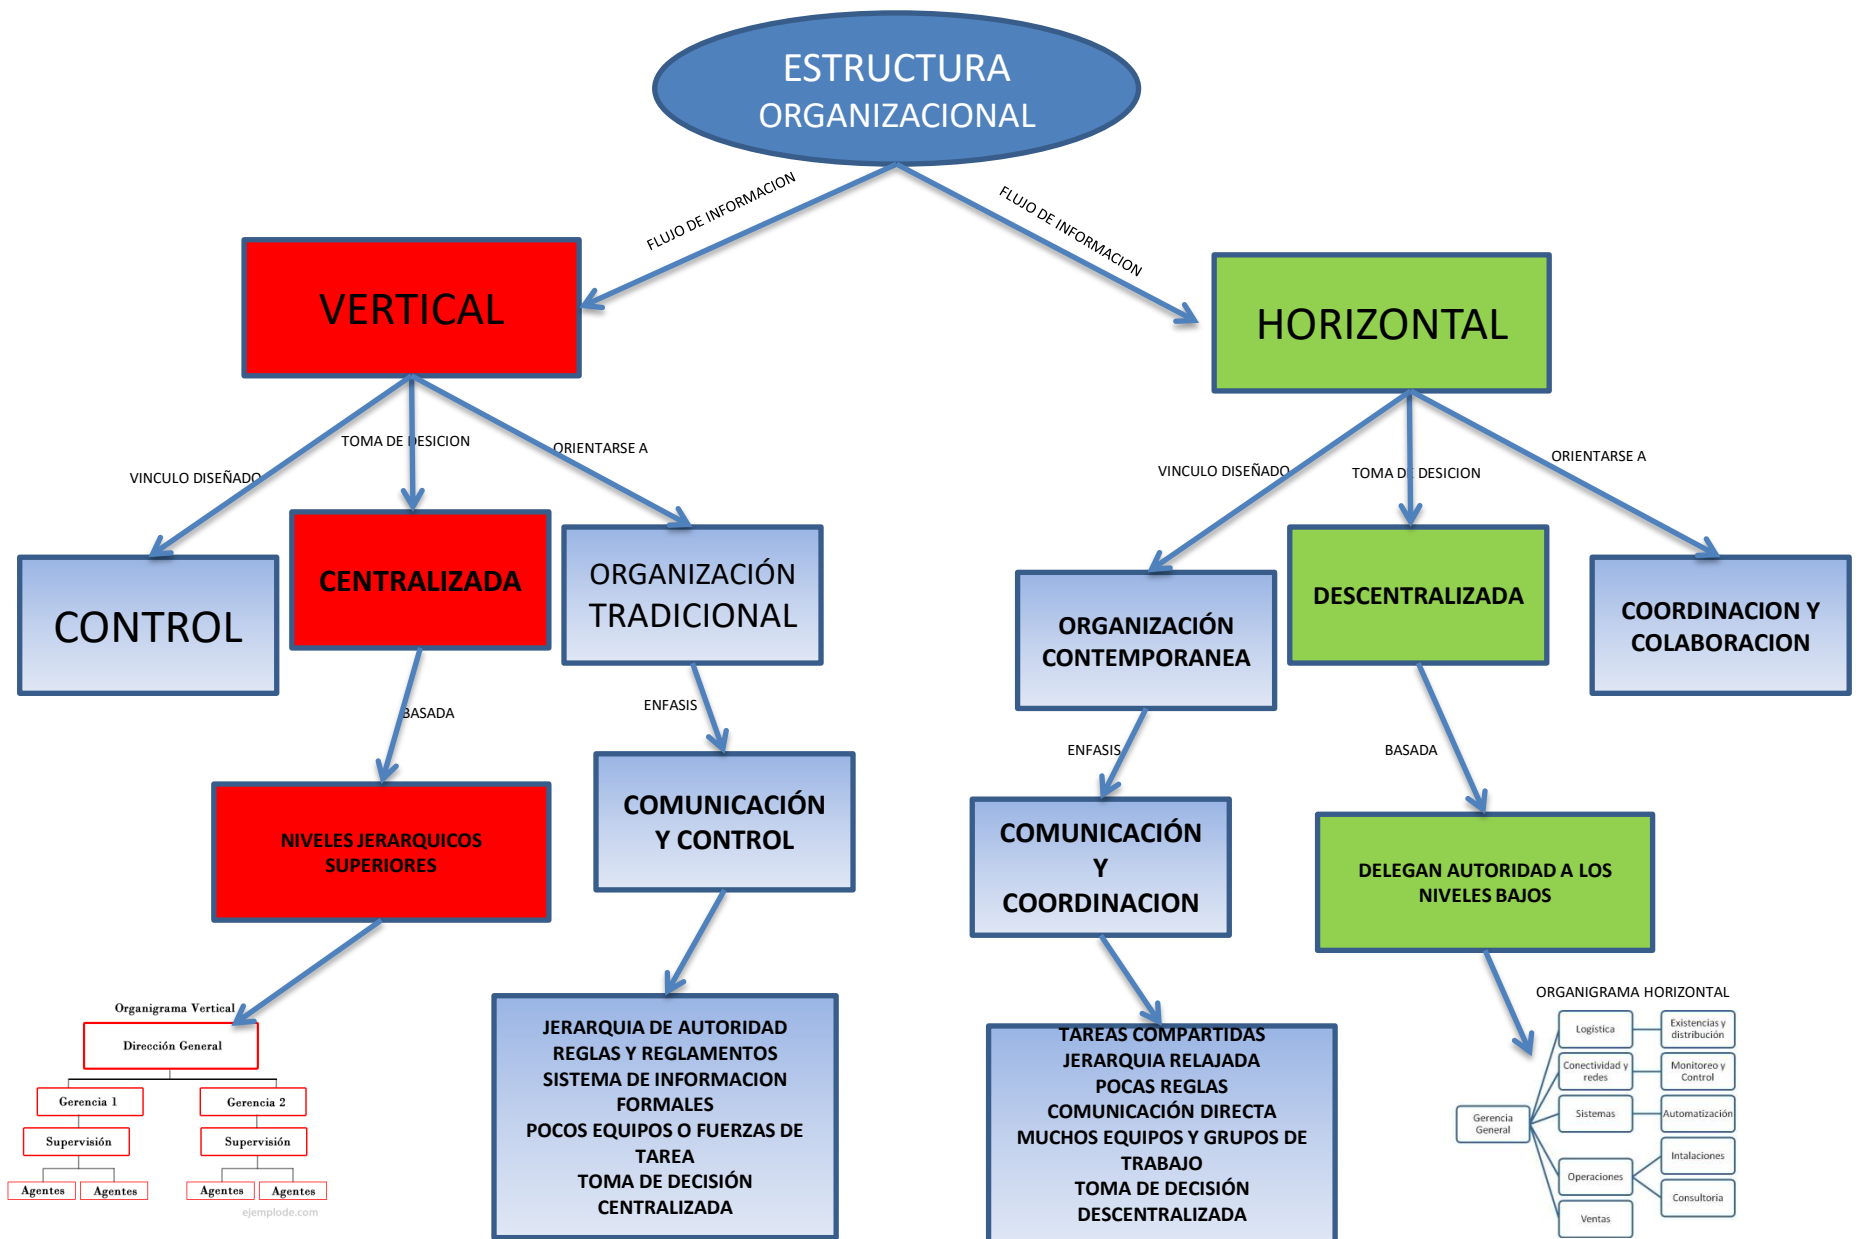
ESTRUCTURA ORGANIZACIONAL

FLUJO DE INFORMACION

FLUJO DE INFORMACION

VERTICAL

HORIZONTAL

VINCULO DISEÑADO

TOMA DE DESICION

ORIENTARSE A

CONTROL

CENTRALIZADA

ORGANIZACIÓN TRADICIONAL

BASADA

ENFASIS

NIVELES JERARQUICOS SUPERIORES

COMUNICACIÓN Y CONTROL

Organigrama Vertical

Dirección General

Gerencia 1

Gerencia 2

Supervisión

Supervisión

Agentes

Agentes

Agentes

Agentes

ejemplode.com

JERARQUIA DE AUTORIDAD
REGLAS Y REGLAMENTOS
SISTEMA DE INFORMACION FORMALES
POCOS EQUIPOS O FUERZAS DE TAREA
TOMA DE DECISIÓN CENTRALIZADA

VINCULO DISEÑADO

TOMA DE DESICION

ORIENTARSE A

ORGANIZACIÓN CONTEMPORANEA

DESCENTRALIZADA

COORDINACION Y COLABORACION

ENFASIS

BASADA

COMUNICACIÓN Y COORDINACION

DELEGAN AUTORIDAD A LOS NIVELES BAJOS

TAREAS COMPARTIDAS
JERARQUIA RELAJADA
POCAS REGLAS
COMUNICACIÓN DIRECTA
MUCHOS EQUIPOS Y GRUPOS DE TRABAJO
TOMA DE DECISIÓN DESCENTRALIZADA

ORGANIGRAMA HORIZONTAL

Gerencia General

Logística

Existencias y distribución

Conectividad y redes

Monitoreo y Control

Sistemas

Automatización

Intalaciones

Operaciones

Consultoria

Ventas